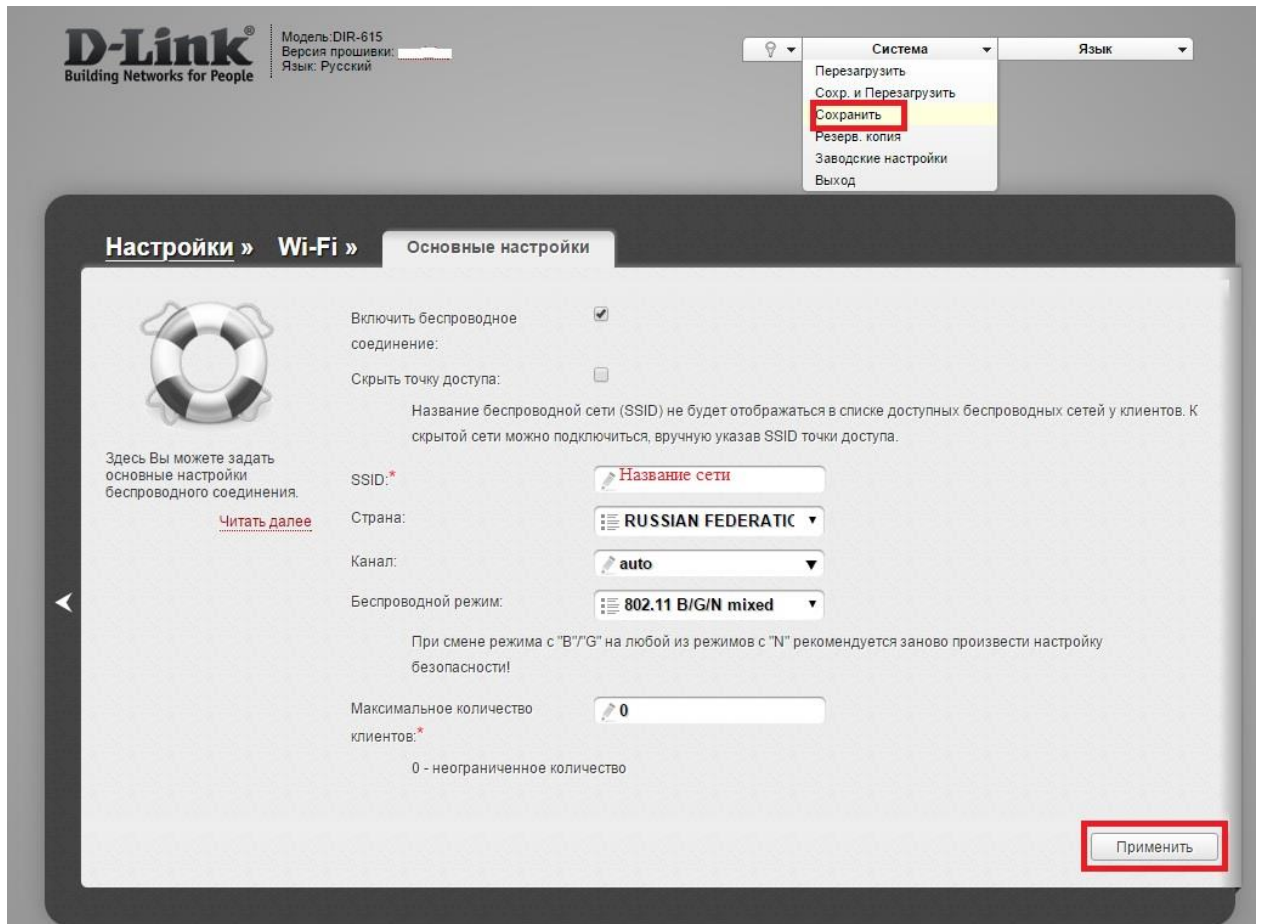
D-Link®
Building Networks for People

Модель:DIR-615
Версия прошивки: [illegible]
Язык: Русский

Система
Язык

Перезагрузить
Сохр. и Перезагрузить
Сохранить
Резерв. копия
Заводские настройки
Выход

Настройки » Wi-Fi » Основные настройки

Здесь Вы можете задать основные настройки беспроводного соединения.
Читать далее

Включить беспроводное соединение:

Скрыть точку доступа:

Название беспроводной сети (SSID) не будет отображаться в списке доступных беспроводных сетей у клиентов. К скрытой сети можно подключиться, вручную указав SSID точки доступа.

SSID:* Название сети

Страна: RUSSIAN FEDERATIC

Канал: auto

Беспроводной режим: 802.11 B/G/N mixed

При смене режима с "B"/"G" на любой из режимов с "N" рекомендуется заново произвести настройку безопасности!

Максимальное количество клиентов:* 0

0 - неограниченное количество

Применить